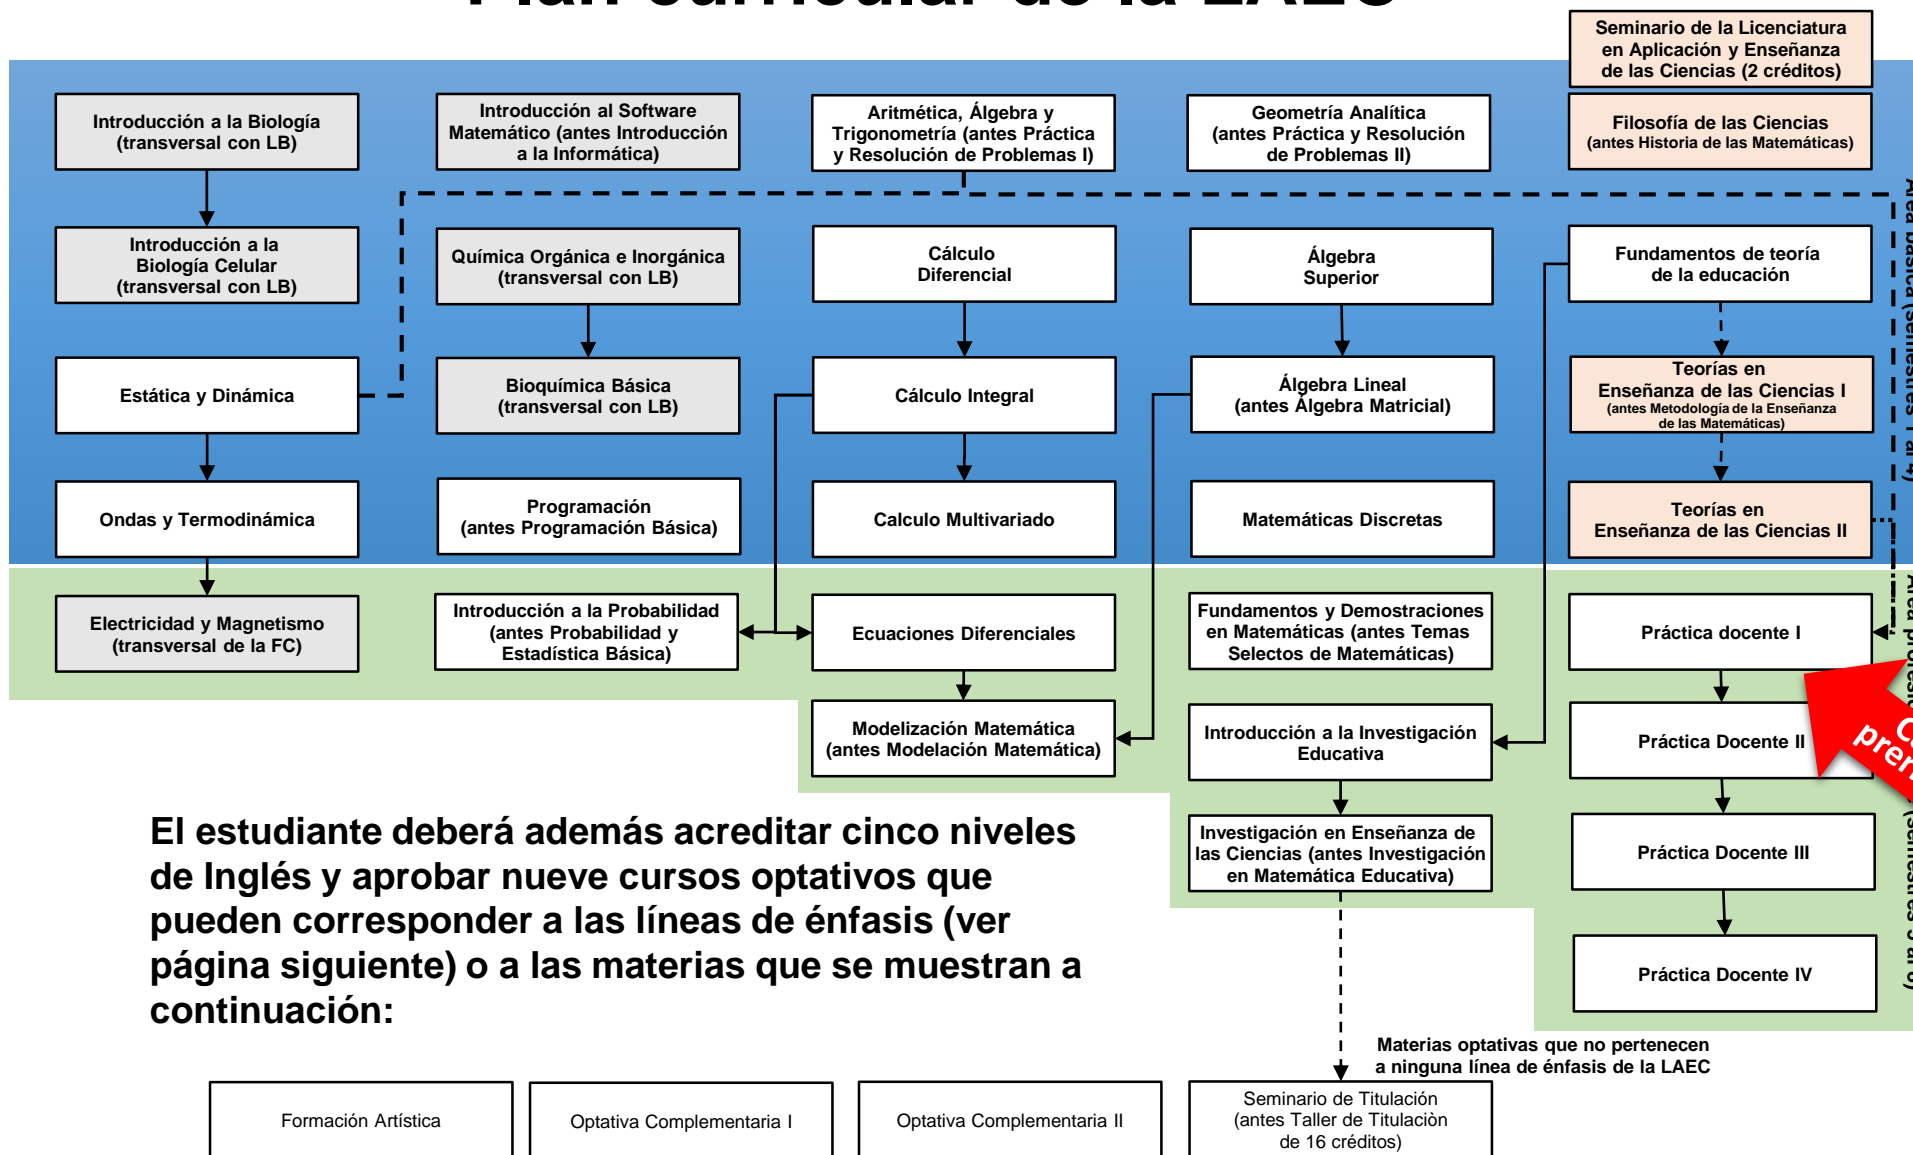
Seminario de la Licenciatura en Aplicación y Enseñanza de las Ciencias (2 créditos)

Introducción a la Biología (transversal con LB)

Introducción al Software Matemático (antes Introducción a la Informática)

Aritmética, Álgebra y Trigonometría (antes Práctica y Resolución de Problemas I)

Geometría Analítica (antes Práctica y Resolución de Problemas II)

Filosofía de las Ciencias (antes Historia de las Matemáticas)

Introducción a la Biología Celular (transversal con LB)

Química Orgánica e Inorgánica (transversal con LB)

Cálculo Diferencial

Álgebra Superior

Fundamentos de teoría de la educación

Estática y Dinámica

Bioquímica Básica (transversal con LB)

Cálculo Integral

Álgebra Lineal (antes Álgebra Matricial)

Teorías en Enseñanza de las Ciencias I (antes Metodología de la Enseñanza de las Matemáticas)

Ondas y Termodinámica

Programación (antes Programación Básica)

Calculo Multivariado

Matemáticas Discretas

Teorías en Enseñanza de las Ciencias II

Área básica (semestres 1 al 4)

Electricidad y Magnetismo (transversal de la FC)

Introducción a la Probabilidad (antes Probabilidad y Estadística Básica)

Ecuaciones Diferenciales

Fundamentos y Demostraciones en Matemáticas (antes Temas Selectos de Matemáticas)

Práctica docente I

Modelización Matemática (antes Modelación Matemática)

Introducción a la Investigación Educativa

Práctica Docente II

Investigación en Enseñanza de las Ciencias (antes Investigación en Matemática Educativa)

Práctica Docente III

Práctica Docente IV

Área profesi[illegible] (semestres 5 al 8)

C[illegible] pren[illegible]

El estudiante deberá además acreditar cinco niveles de Inglés y aprobar nueve cursos optativos que pueden corresponder a las líneas de énfasis (ver página siguiente) o a las materias que se muestran a continuación:

Materias optativas que no pertenecen a ninguna línea de énfasis de la LAEC

Formación Artística

Optativa Complementaria I

Optativa Complementaria II

Seminario de Titulación (antes Taller de Titulaciòn de 16 créditos)